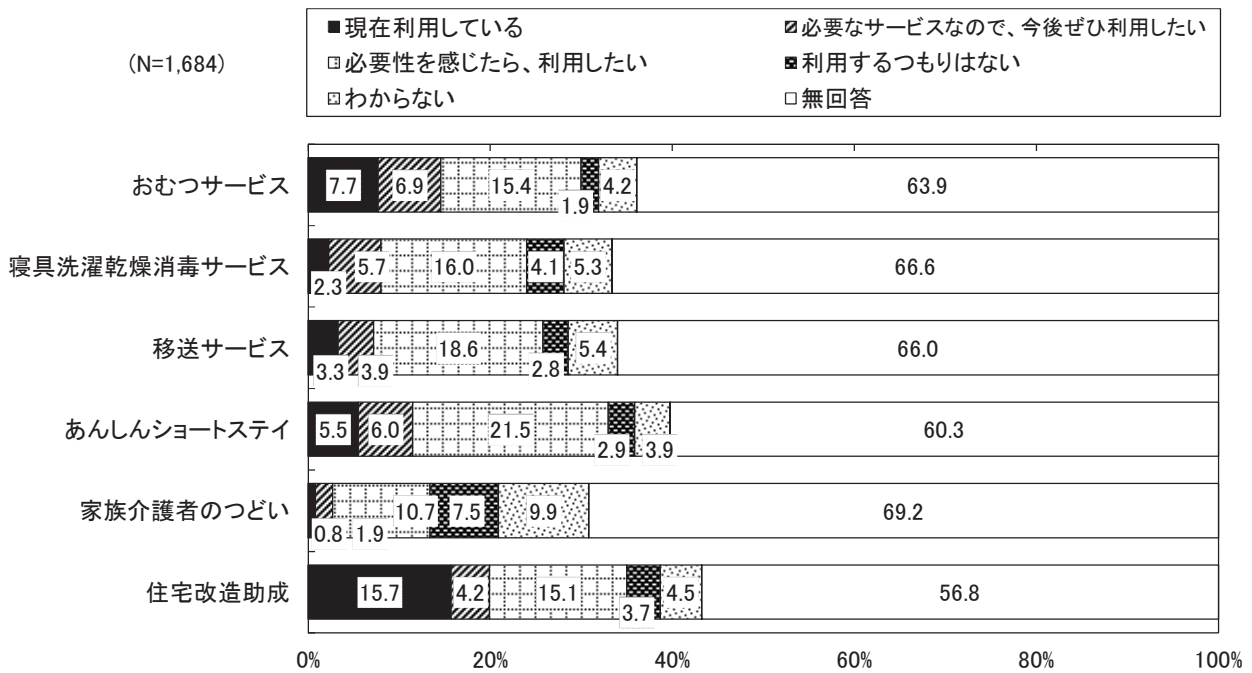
(N=1,684)

■現在利用している
▨必要なサービスなので、今後ぜひ利用したい
□必要性を感じたら、利用したい
■利用するつもりはない
□わからない
□無回答

おむつサービス 7.7 6.9 15.4 1.9 4.2 63.9

寝具洗濯乾燥消毒サービス 2.3 5.7 16.0 4.1 5.3 66.6

移送サービス 3.3 3.9 18.6 2.8 5.4 66.0

あんしんショートステイ 5.5 6.0 21.5 2.9 3.9 60.3

家族介護者のつどい 0.8 1.9 10.7 7.5 9.9 69.2

住宅改造助成 15.7 4.2 15.1 3.7 4.5 56.8

0% 20% 40% 60% 80% 100%